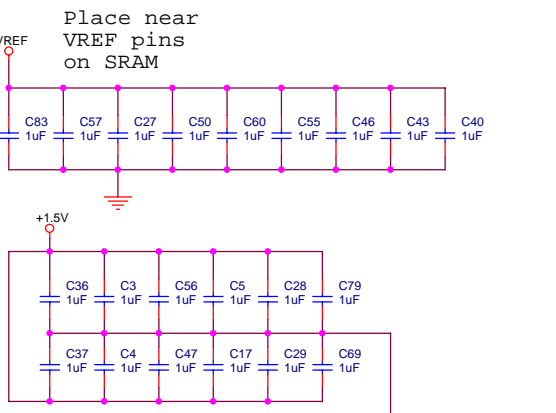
Place near VREF pins on SRAM

VREF

C83 1uF
C57 1uF
C27 1uF
C50 1uF
C60 1uF
C55 1uF
C46 1uF
C43 1uF
C40 1uF

+1.5V

C36 1uF
C3 1uF
C56 1uF
C5 1uF
C28 1uF
C79 1uF

C37 1uF
C4 1uF
C47 1uF
C17 1uF
C29 1uF
C69 1uF